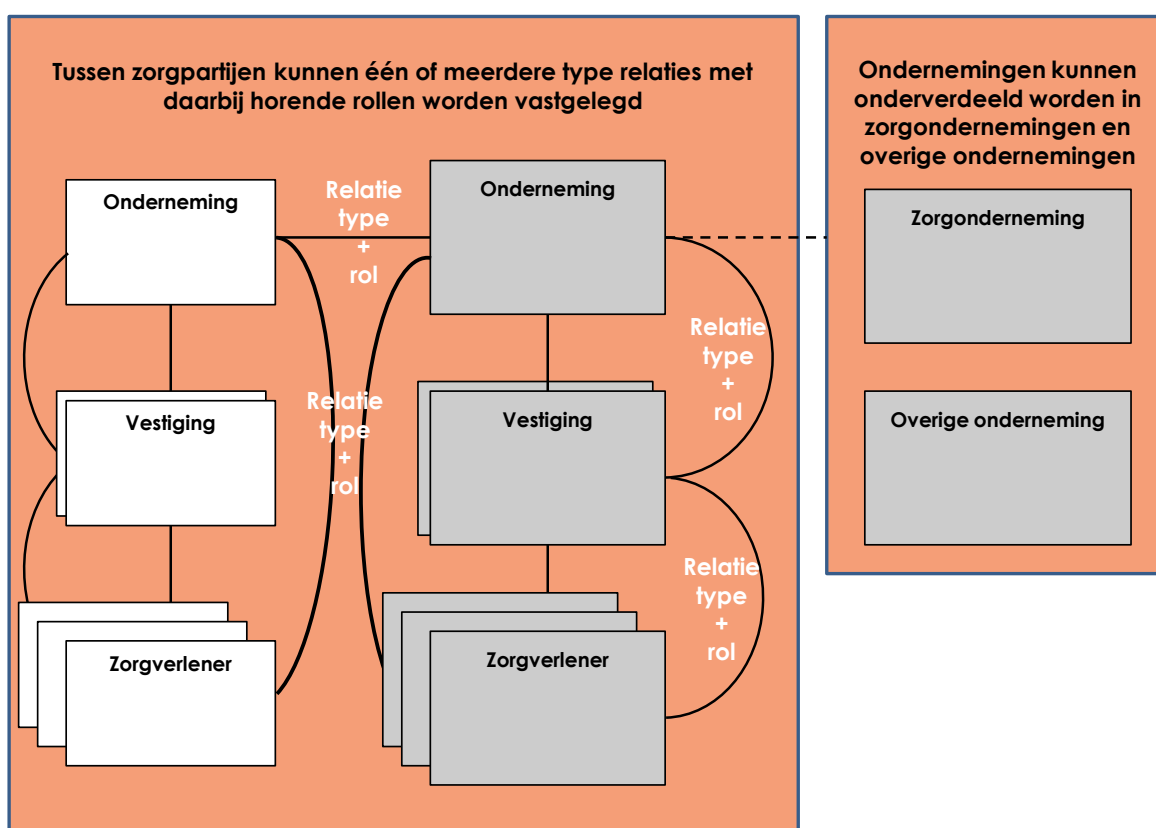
Tussen zorgpartijen kunnen één of meerdere type relaties met daarbij horende rollen worden vastgelegd

Onderneming

Relatie type + rol

Onderneming

Relatie type + rol

Vestiging

Relatie type + rol

Vestiging

Relatie type + rol

Zorgverlener

Zorgverlener

Ondernemingen kunnen onderverdeeld worden in zorgondernemingen en overige ondernemingen

Zorgonderneming

Overige onderneming